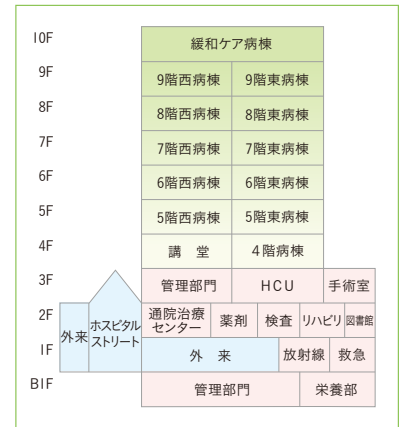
10F 緩和ケア病棟

9F 9階西病棟 9階東病棟

8F 8階西病棟 8階東病棟

7F 7階西病棟 7階東病棟

6F 6階西病棟 6階東病棟

5F 5階西病棟 5階東病棟

4F 講　堂 4階病棟

3F 管理部門 HCU 手術室

2F 通院治療センター 薬剤 検査 リハビリ 図書館

外来 ホスピタルストリート

1F 外　来 放射線 救急

B1F 管理部門 栄養部